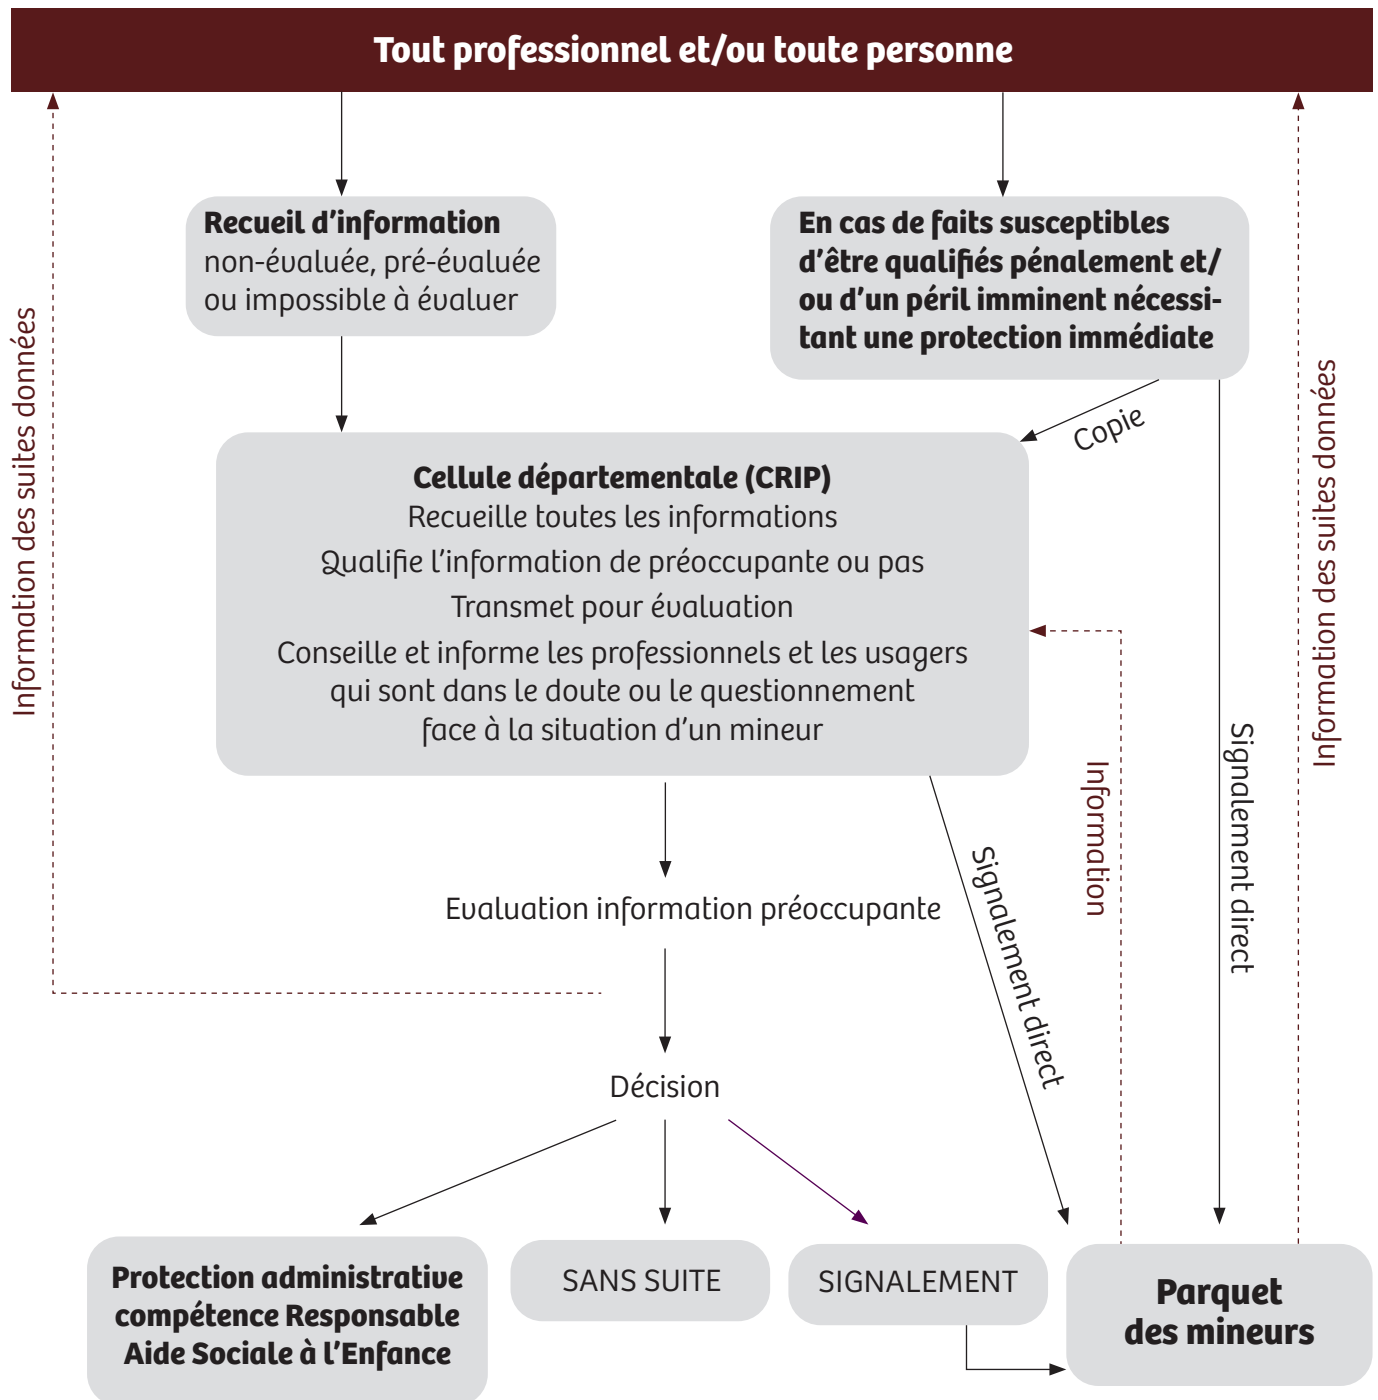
Tout professionnel et/ou toute personne

Information des suites données

Recueil d'information
non-évaluée, pré-évaluée ou impossible à évaluer

En cas de faits susceptibles d'être qualifiés pénalement et/ou d'un péril imminent nécessitant une protection immédiate

Information des suites données

Copie

Cellule départementale (CRIP)
Recueille toutes les informations
Qualifie l'information de préoccupante ou pas
Transmet pour évaluation
Conseille et informe les professionnels et les usagers qui sont dans le doute ou le questionnement face à la situation d'un mineur

Information

Signalement direct

Signalement direct

Evaluation information préoccupante

Décision

Protection administrative compétence Responsable Aide Sociale à l'Enfance

SANS SUITE

SIGNALEMENT

Parquet des mineurs